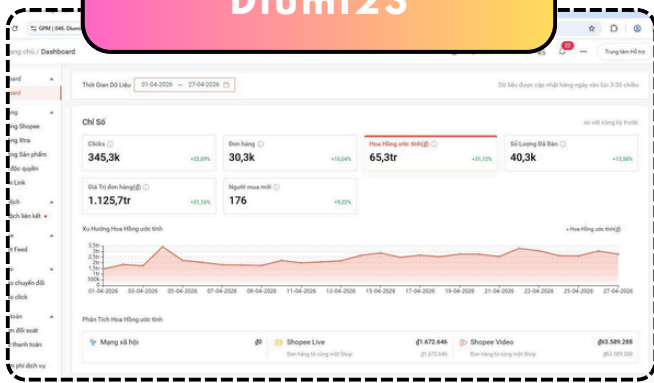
Diumi23

GPM | 046. Diumi

ng chủ / Dashboard

Trung tâm Hỗ trợ

board
oard
ng
ng Shopee
ng Xtra
ng Sản phẩm
độc quyền
n Link
ích
ịch liên kết
Feed
chuyển đổi
o click
oán
n đối soát
n thanh toán
phí dịch vụ

Thời Gian Dữ Liệu 01-04-2026 ~ 27-04-2026

Dữ liệu được cập nhật hàng ngày vào lúc 3:30 chiều

Chỉ Số

so với cùng kỳ trước

Clicks
345,3k
+32,09%

Đơn hàng
30,3k
+15,04%

Hoa Hồng ước tính(₫)
65,3tr
+31,13%

Số Lượng Đã Bán
40,3k
+13,58%

Giá Trị đơn hàng(₫)
1.125,7tr
+31,16%

Người mua mới
176
+9,02%

Xu Hướng Hoa Hồng ước tính

Hoa Hồng ước tính(₫)

3,5tr
3tr
2,5tr
2tr
1,5tr
1tr
500k
0

01-04-2026 03-04-2026 05-04-2026 07-04-2026 09-04-2026 11-04-2026 13-04-2026 15-04-2026 17-04-2026 19-04-2026 21-04-2026 23-04-2026 25-04-2026 27-04-2026

Phân Tích Hoa Hồng ước tính

Mạng xã hội ₫0

Shopee Live ₫1.672.646
Đơn hàng từ cùng một Shop ₫1.672.646

Shopee Video ₫63.589.288
Đơn hàng từ cùng một Shop ₫63.589.288